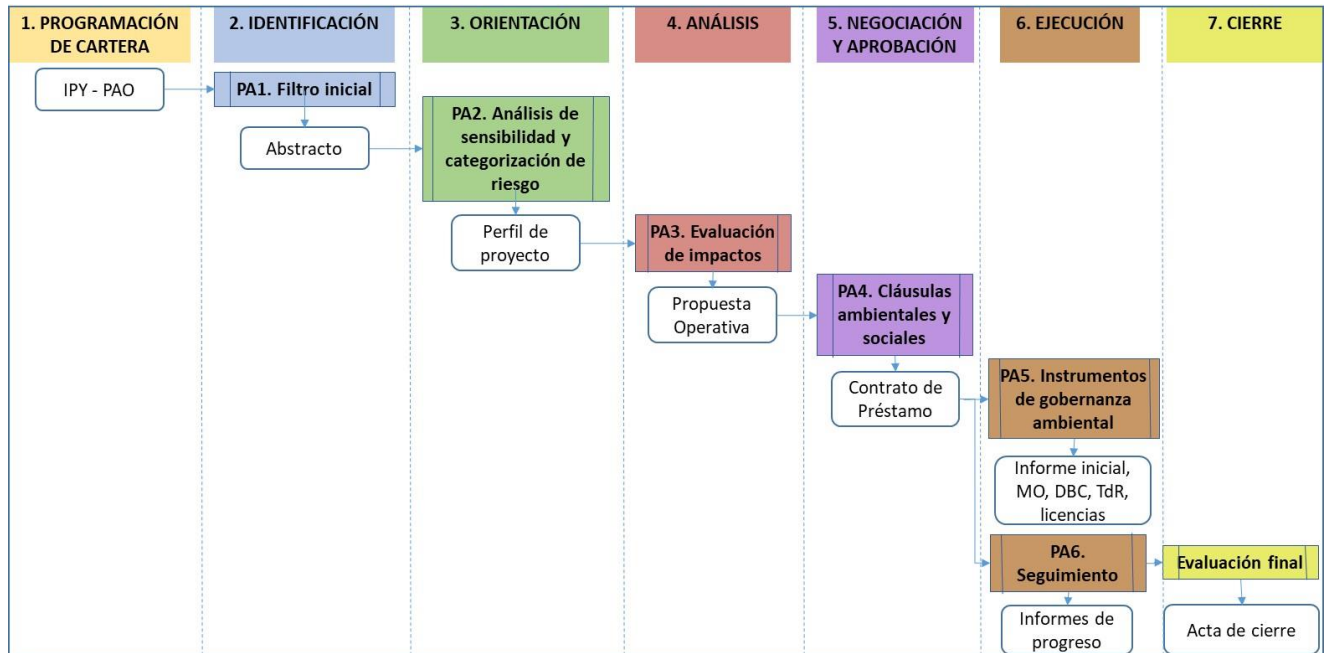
1. PROGRAMACIÓN DE CARTERA

2. IDENTIFICACIÓN

3. ORIENTACIÓN

4. ANÁLISIS

5. NEGOCIACIÓN Y APROBACIÓN

6. EJECUCIÓN

7. CIERRE

IPY - PAO

PA1. Filtro inicial

Abstracto

PA2. Análisis de sensibilidad y categorización de riesgo

Perfil de proyecto

PA3. Evaluación de impactos

Propuesta Operativa

PA4. Cláusulas ambientales y sociales

Contrato de Préstamo

PA5. Instrumentos de gobernanza ambiental

Informe inicial, MO, DBC, TdR, licencias

PA6. Seguimiento

Informes de progreso

Evaluación final

Acta de cierre